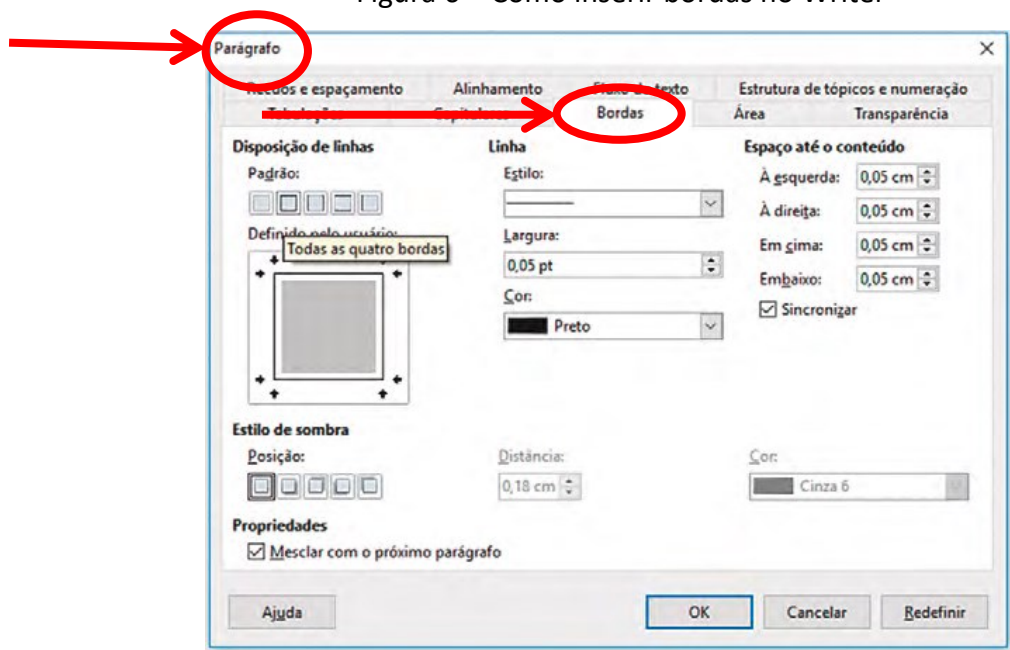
Figura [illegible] – Como inserir bordas no Writer

Parágrafo

×

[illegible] e espaçamento | Alinhamento | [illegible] texto | Estrutura de tópicos e numeração

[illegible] | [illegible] | Bordas | Área | Transparência

Disposição de linhas

Padrão:

Definido pelo usuário:

Todas as quatro bordas

Linha

Estilo:

Largura:

0,05 pt

Cor:

Preto

Espaço até o conteúdo

À esquerda: 0,05 cm

À direita: 0,05 cm

Em cima: 0,05 cm

Embaixo: 0,05 cm

☑ Sincronizar

Estilo de sombra

Posição:

Distância:

0,18 cm

Cor:

Cinza 6

Propriedades

☑ Mesclar com o próximo parágrafo

Ajuda

OK

Cancelar

Redefinir